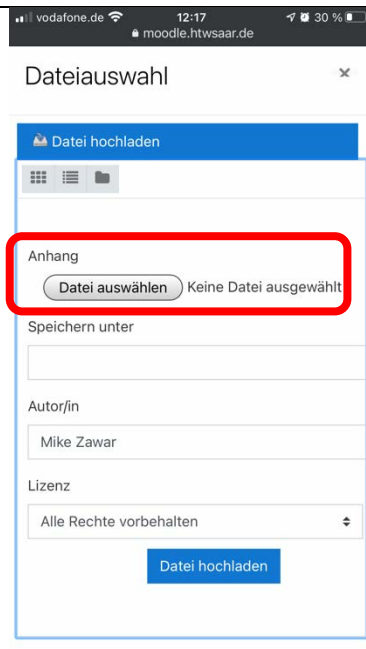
vodafone.de 12:17 30 %
moodle.htwsaar.de

Dateiauswahl ×

Datei hochladen

Anhang
Datei auswählen Keine Datei ausgewählt

Speichern unter

Autor/in
Mike Zawar

Lizenz
Alle Rechte vorbehalten

Datei hochladen